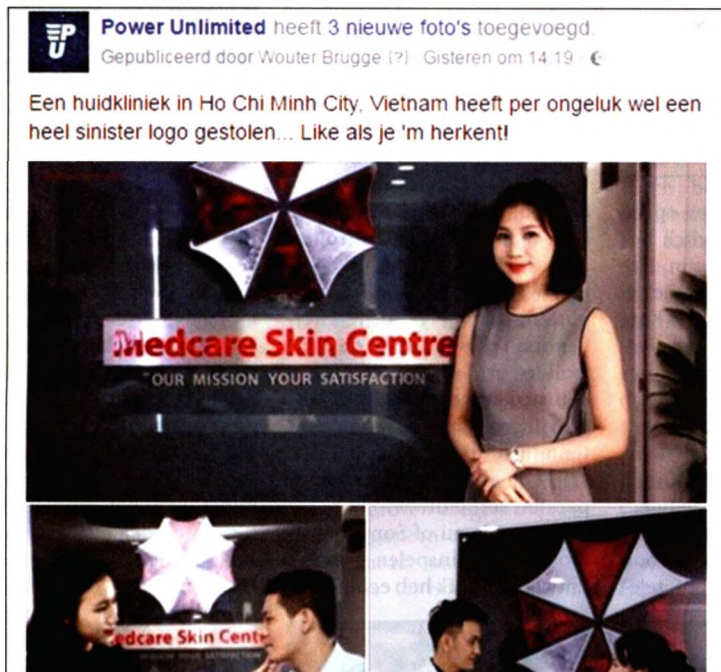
PU

Power Unlimited heeft 3 nieuwe foto's toegevoegd.
Gepubliceerd door Wouter Brugge [?] · Gisteren om 14:19 ·

Een huidkliniek in Ho Chi Minh City, Vietnam heeft per ongeluk wel een heel sinister logo gestolen... Like als je 'm herkent!

Medcare Skin Centre
"OUR MISSION YOUR SATISFACTION"

edcare Skin Centr